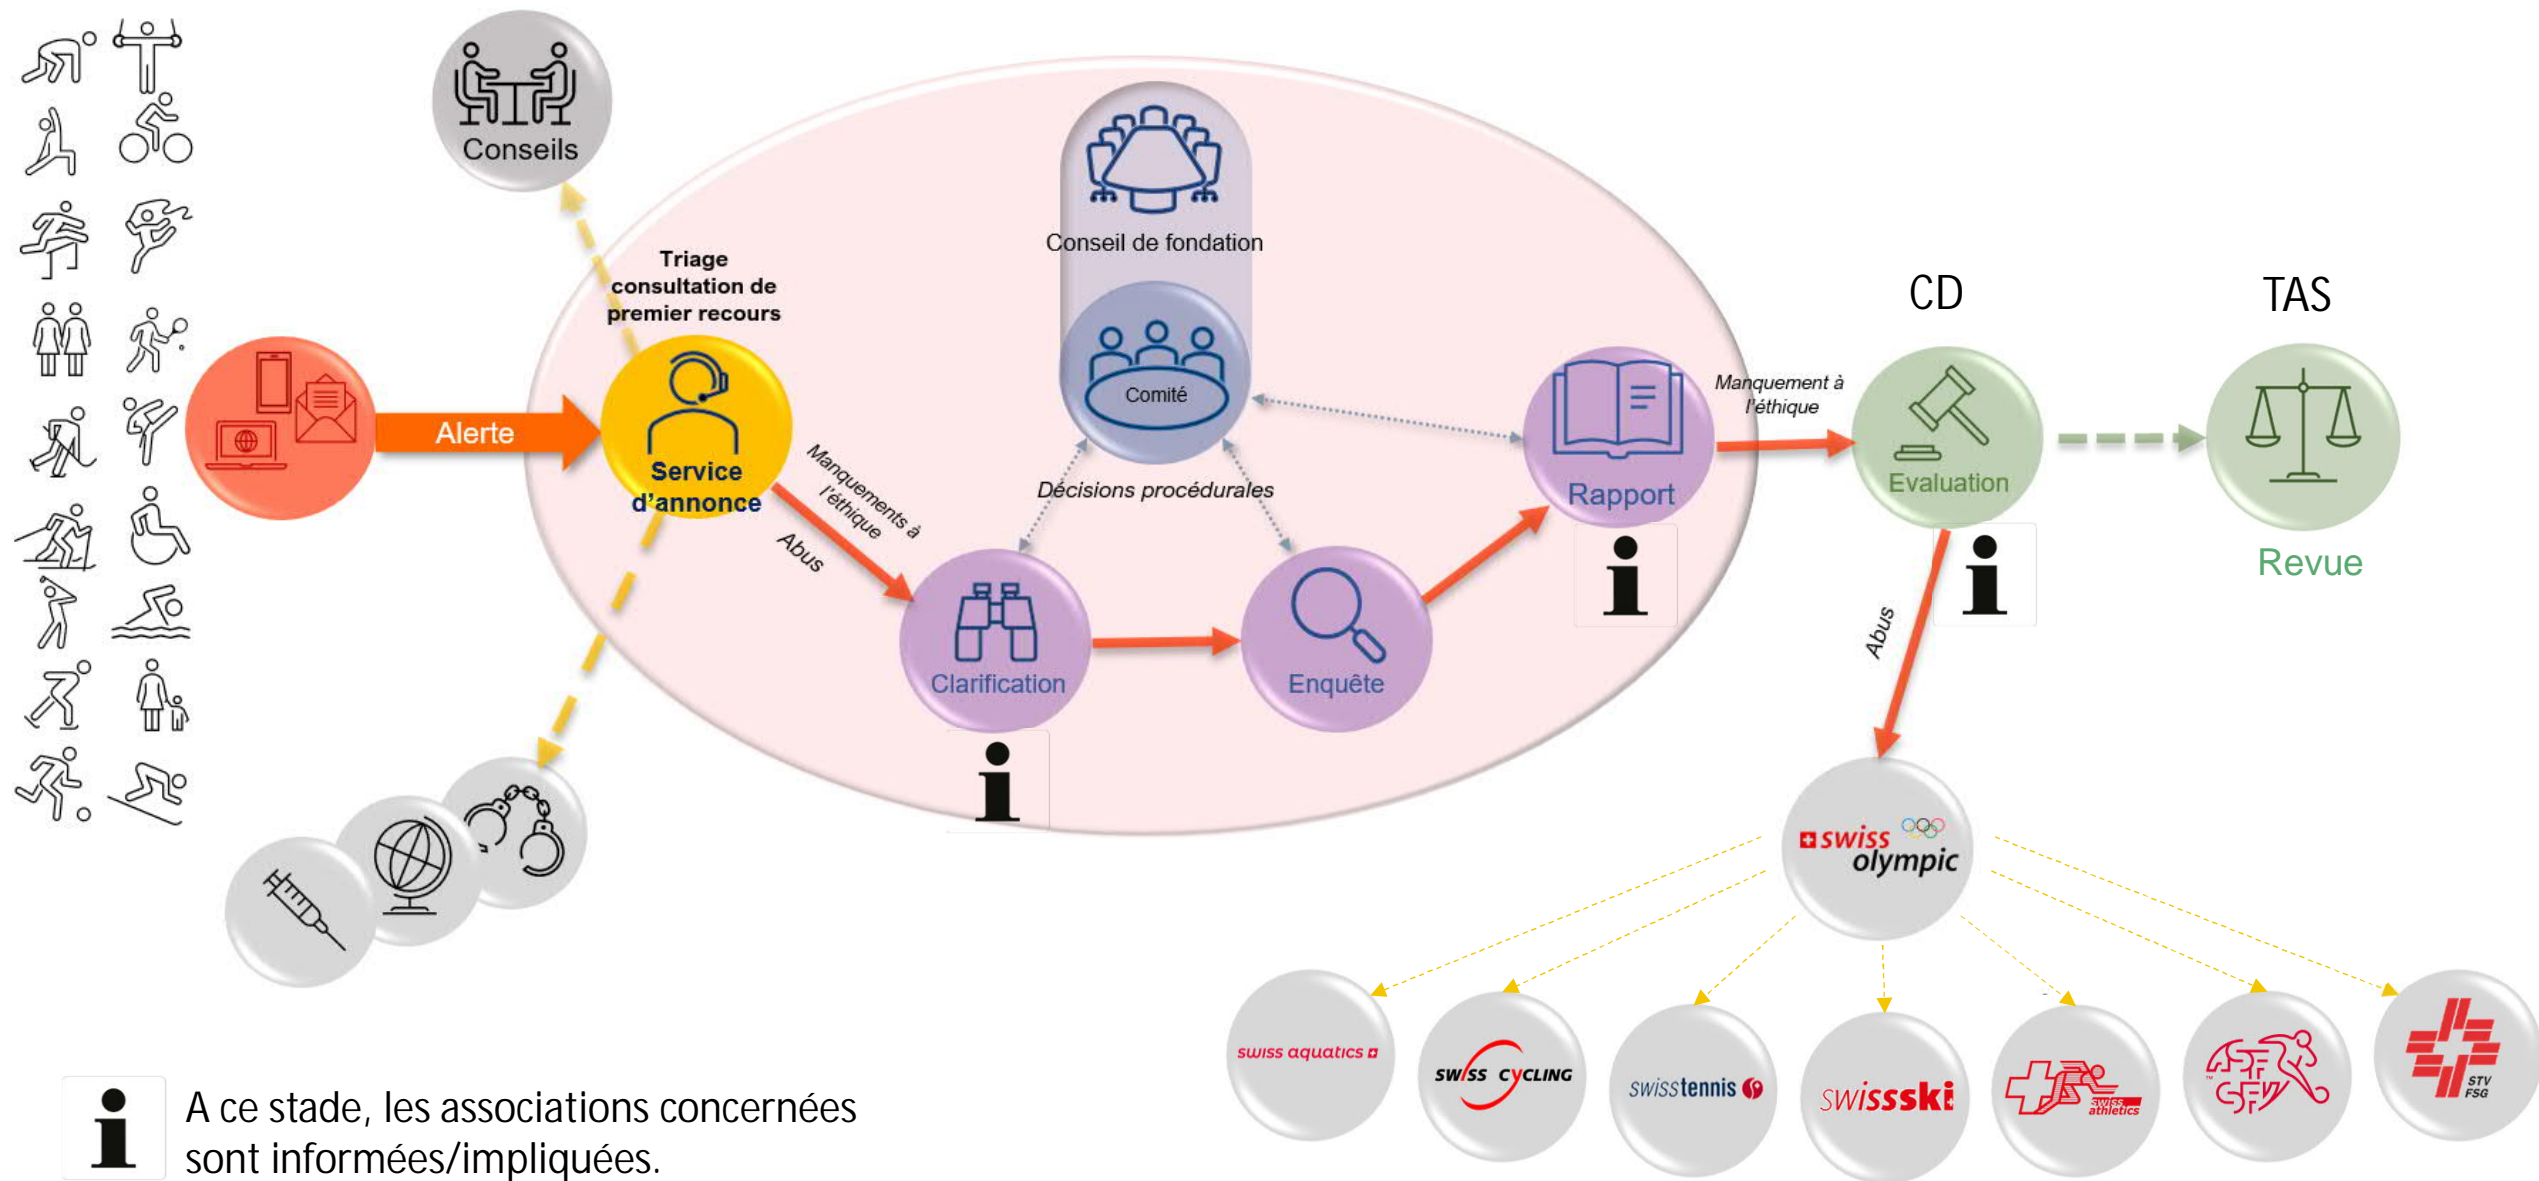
Conseils

Triage consultation de premier recours

Alerte

Service d'annonce

Conseil de fondation

Comité

Décisions procédurales

Manquements à l'éthique

Abus

Clarification

Enquête

Rapport

Manquement à l'éthique

CD

Evaluation

TAS

Revue

Abus

swiss olympic

swiss aquatics

SWISS CYCLING

swisstennis

swissski

swiss athletics

ASF SFV

STV FSG

A ce stade, les associations concernées sont informées/impliquées.